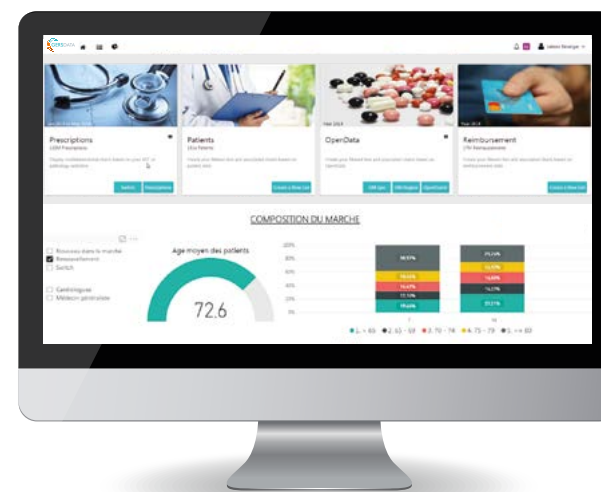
Prescriptions

Patients

OpenData

Remboursement

Switch

Create a New List

COMPOSITION DU MARCHE

Nouveau dans le marché
Renouvellement
Switch

Généraliste
Médecin généraliste

Age moyen des patients

72.6

100%
80%
60%
40%
20%
0%

1. < 65 2. 65 - 69 3. 70 - 74 4. 75 - 79 5. >= 80